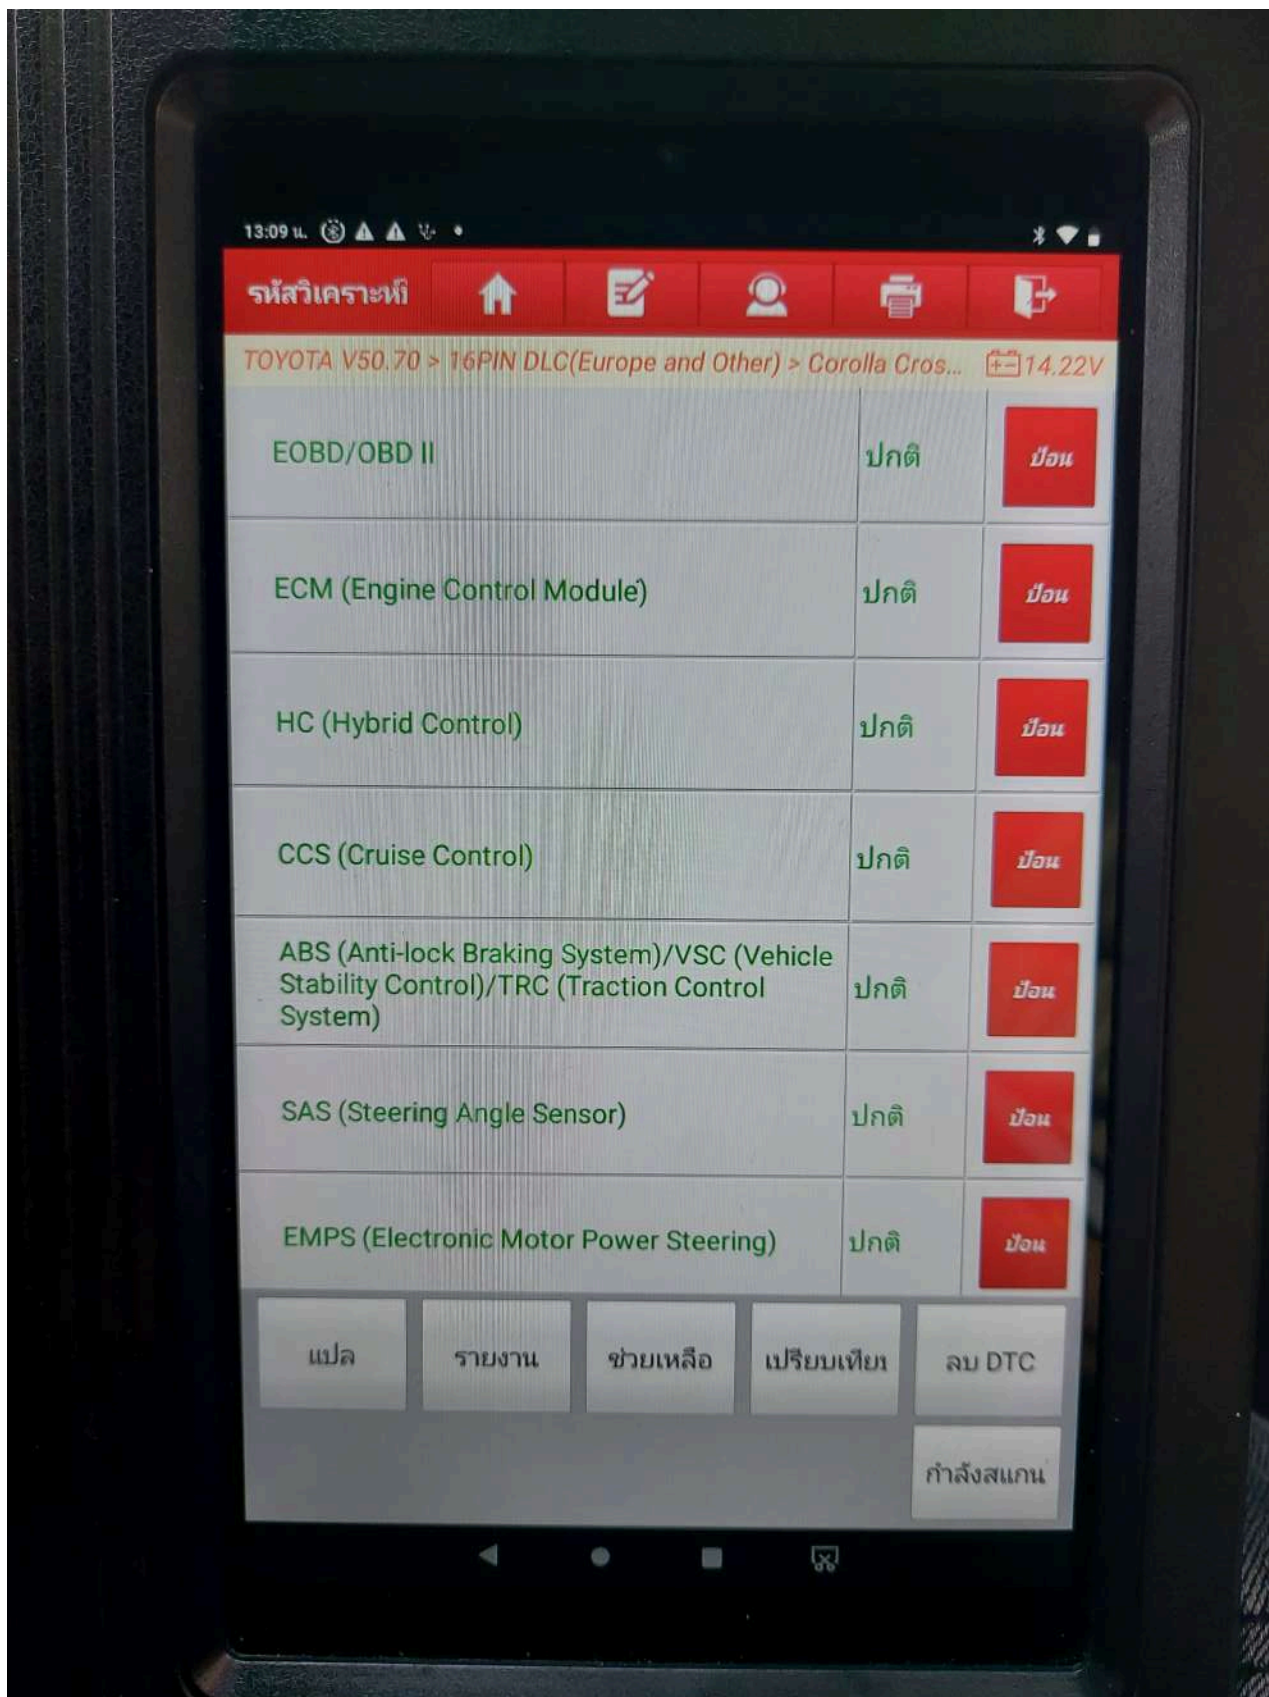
13:09 น.

รหัสวิเคราะห์

TOYOTA V50.70 > 16PIN DLC(Europe and Other) > Corolla Cros... 14.22V

| | | |
|---|---|---|
| EOBD/OBD II | ปกติ | ป้อน |
| ECM (Engine Control Module) | ปกติ | ป้อน |
| HC (Hybrid Control) | ปกติ | ป้อน |
| CCS (Cruise Control) | ปกติ | ป้อน |
| ABS (Anti-lock Braking System)/VSC (Vehicle Stability Control)/TRC (Traction Control System) | ปกติ | ป้อน |
| SAS (Steering Angle Sensor) | ปกติ | ป้อน |
| EMPS (Electronic Motor Power Steering) | ปกติ | ป้อน |

แปล
รายงาน
ช่วยเหลือ
เปรียบเทียบ
ลบ DTC
กำลังสแกน